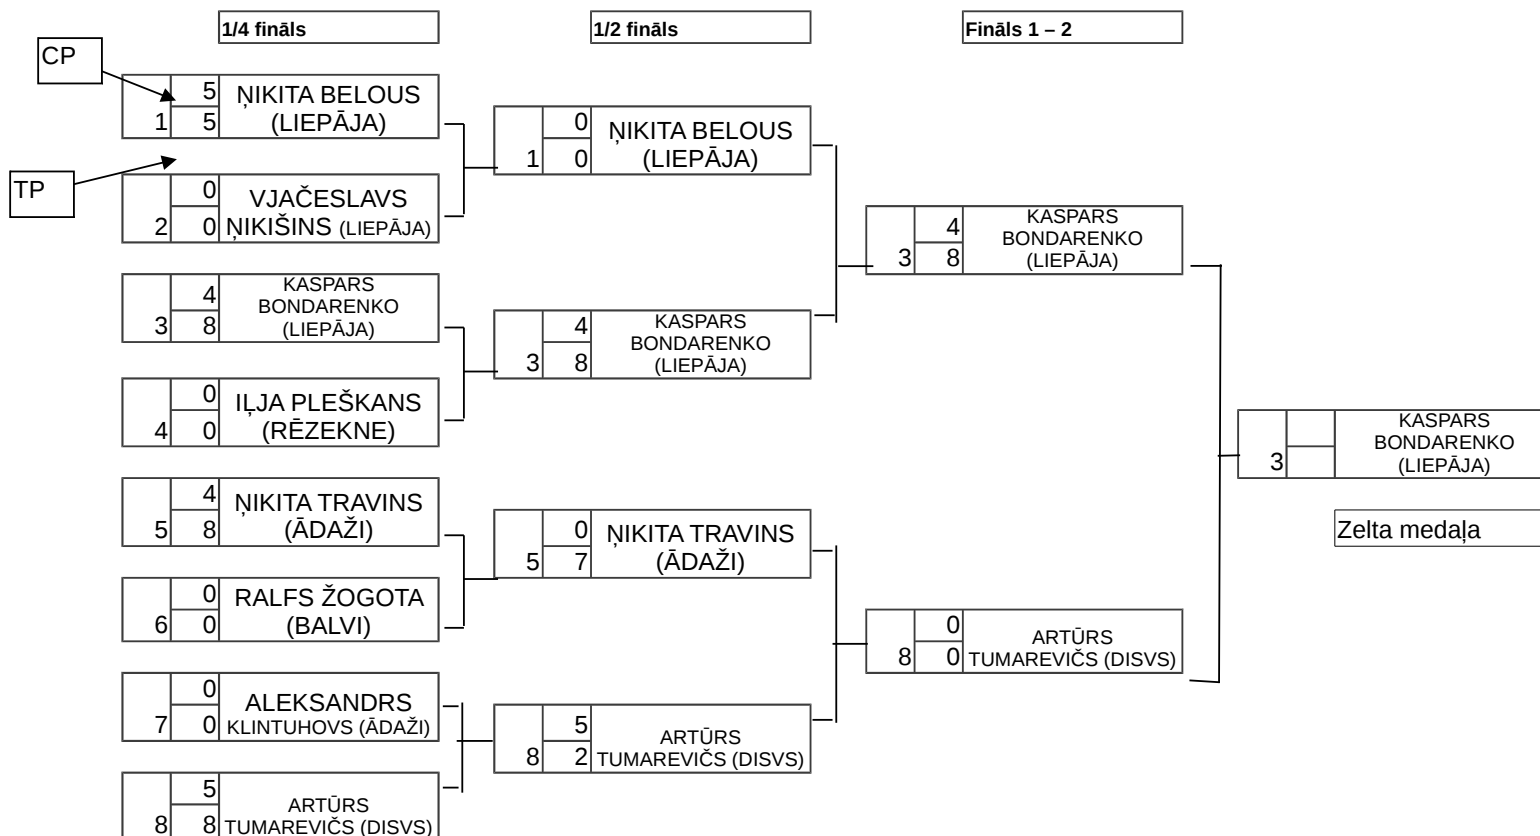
1/4 fināls

1/2 fināls

Fināls 1 – 2

CP

TP

| | 5 | ŅIKITA BELOUS |
|---|---|---|
| 1 | 5 | (LIEPĀJA) |

| | 0 | VJAČESLAVS |
|---|---|---|
| 2 | 0 | ŅIKIŠINS (LIEPĀJA) |

| | 4 | KASPARS BONDARENKO |
|---|---|---|
| 3 | 8 | (LIEPĀJA) |

| | 0 | IĻJA PLEŠKANS |
|---|---|---|
| 4 | 0 | (RĒZEKNE) |

| | 4 | ŅIKITA TRAVINS |
|---|---|---|
| 5 | 8 | (ĀDAŽI) |

| | 0 | RALFS ŽOGOTA |
|---|---|---|
| 6 | 0 | (BALVI) |

| | 0 | ALEKSANDRS |
|---|---|---|
| 7 | 0 | KLINTUHOVS (ĀDAŽI) |

| | 5 | ARTŪRS |
|---|---|---|
| 8 | 8 | TUMAREVIČS (DISVS) |

| | 0 | ŅIKITA BELOUS |
|---|---|---|
| 1 | 0 | (LIEPĀJA) |

| | 4 | KASPARS BONDARENKO |
|---|---|---|
| 3 | 8 | (LIEPĀJA) |

| | 0 | ŅIKITA TRAVINS |
|---|---|---|
| 5 | 7 | (ĀDAŽI) |

| | 5 | ARTŪRS |
|---|---|---|
| 8 | 2 | TUMAREVIČS (DISVS) |

| | 4 | KASPARS BONDARENKO |
|---|---|---|
| 3 | 8 | (LIEPĀJA) |

| | 0 | ARTŪRS |
|---|---|---|
| 8 | 0 | TUMAREVIČS (DISVS) |

| | | KASPARS BONDARENKO |
|---|---|---|
| 3 | | (LIEPĀJA) |

Zelta medaļa